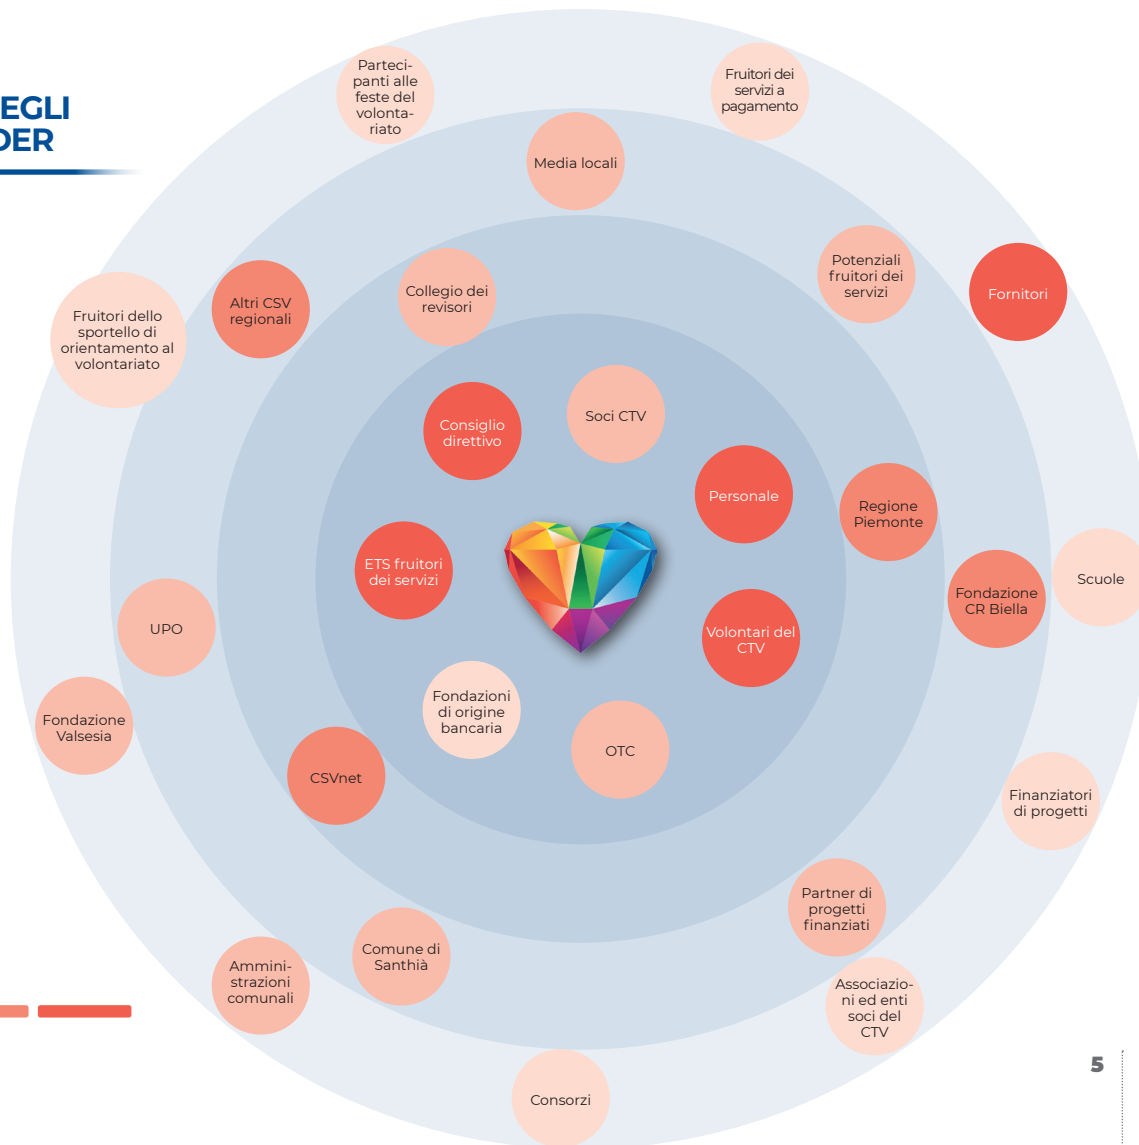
EGLI
DER

Partecipanti alle feste del volontariato

Fruitori dei servizi a pagamento

Media locali

Fruitori dello sportello di orientamento al volontariato

Altri CSV regionali

Collegio dei revisori

Potenziali fruitori dei servizi

Fornitori

Consiglio direttivo

Soci CTV

Personale

Regione Piemonte

ETS fruitori dei servizi

Fondazione CR Biella

Scuole

UPO

Volontari del CTV

Fondazione Valsesia

Fondazioni di origine bancaria

OTC

CSVnet

Finanziatori di progetti

Partner di progetti finanziati

Comune di Santhià

Amministrazioni comunali

Associazioni ed enti soci del CTV

Consorzi

5